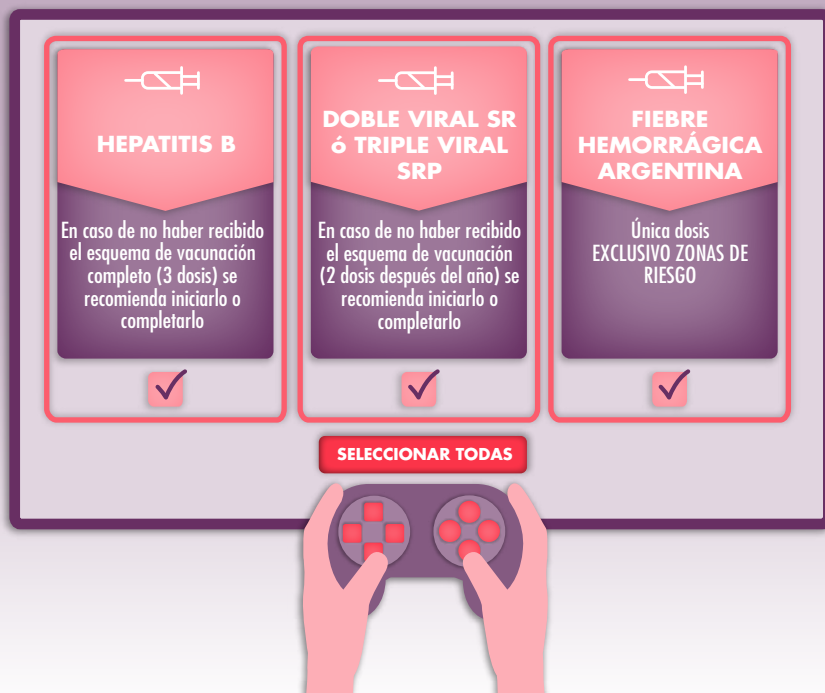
HEPATITIS B

En caso de no haber recibido el esquema de vacunación completo (3 dosis) se recomienda iniciarlo o completarlo

DOBLE VIRAL SR ó TRIPLE VIRAL SRP

En caso de no haber recibido el esquema de vacunación (2 dosis después del año) se recomienda iniciarlo o completarlo

FIEBRE HEMORRÁGICA ARGENTINA

Única dosis EXCLUSIVO ZONAS DE RIESGO

SELECCIONAR TODAS